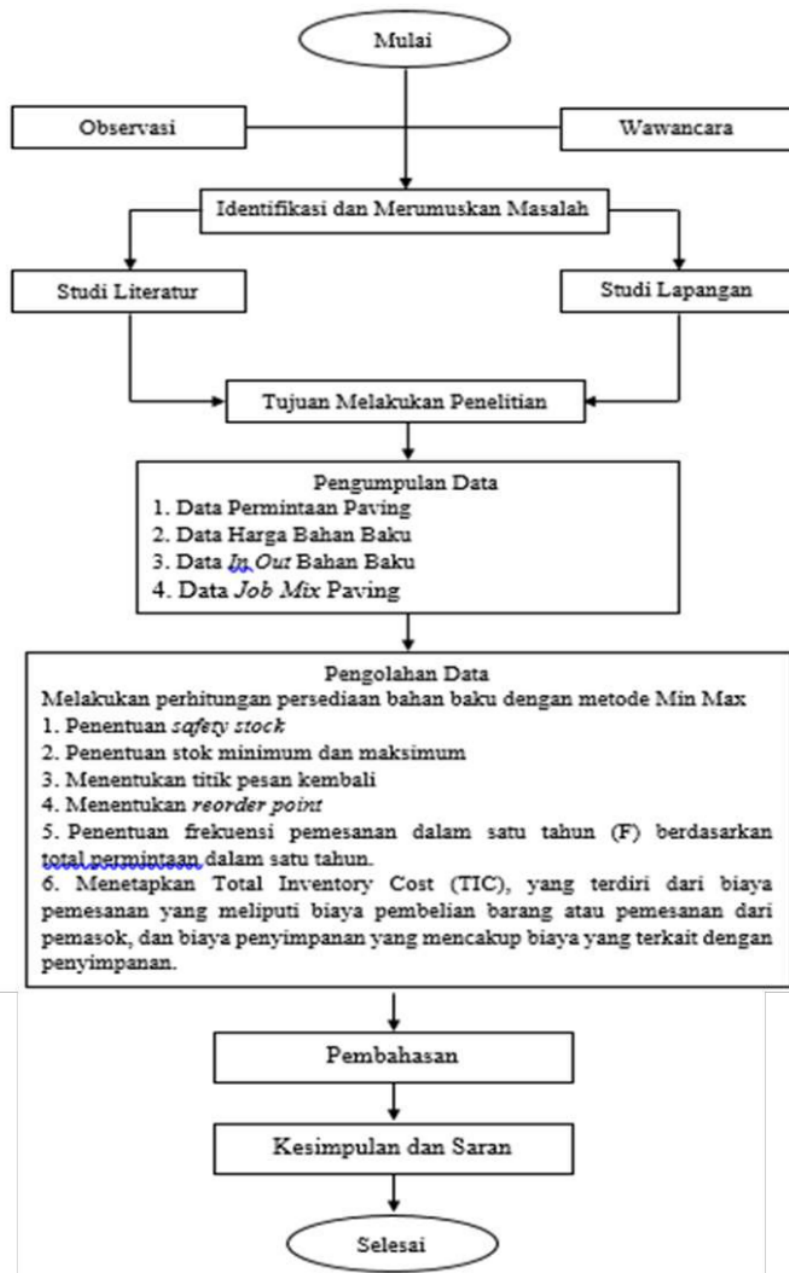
Mulai

Observasi

Wawancara

Identifikasi dan Merumuskan Masalah

Studi Literatur

Studi Lapangan

Tujuan Melakukan Penelitian

Pengumpulan Data
1. Data Permintaan Paving
2. Data Harga Bahan Baku
3. Data *In Out* Bahan Baku
4. Data *Job Mix* Paving

Pengolahan Data
Melakukan perhitungan persediaan bahan baku dengan metode Min Max
1. Penentuan *safety stock*
2. Penentuan stok minimum dan maksimum
3. Menentukan titik pesan kembali
4. Menentukan *reorder point*
5. Penentuan frekuensi pemesanan dalam satu tahun (F) berdasarkan total permintaan dalam satu tahun.
6. Menetapkan Total Inventory Cost (TIC), yang terdiri dari biaya pemesanan yang meliputi biaya pembelian barang atau pemesanan dari pemasok, dan biaya penyimpanan yang mencakup biaya yang terkait dengan penyimpanan.

Pembahasan

Kesimpulan dan Saran

Selesai